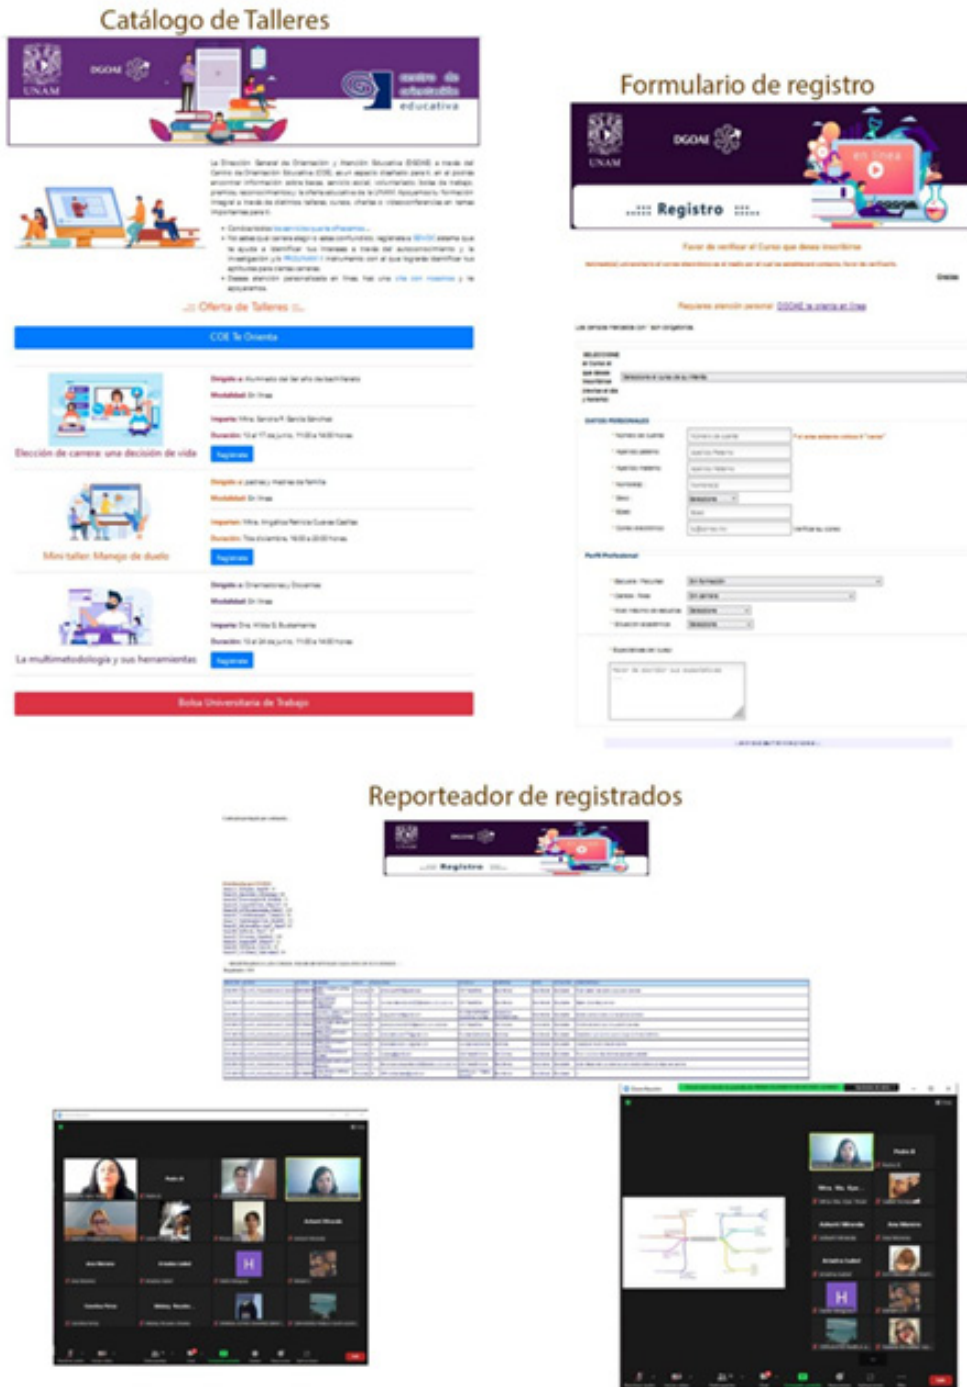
Catálogo de Talleres

UNAM DGOAE centro de orientación educativa

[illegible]

:: Oferta de Talleres ::

COE Te Orienta

Elección de carrera: una decisión de vida

Registrarse

Mini taller: Manejo de duelo

Registrarse

La multimetodología y sus herramientas

Registrarse

Bolsa Universitaria de Trabajo

Formulario de registro

UNAM DGOAE en línea

:::: Registro ::::

Favor de verificar el Curso que desea inscribirse

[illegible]

Reporteador de registrados

UNAM DGOAE

Registro

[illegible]

H

H